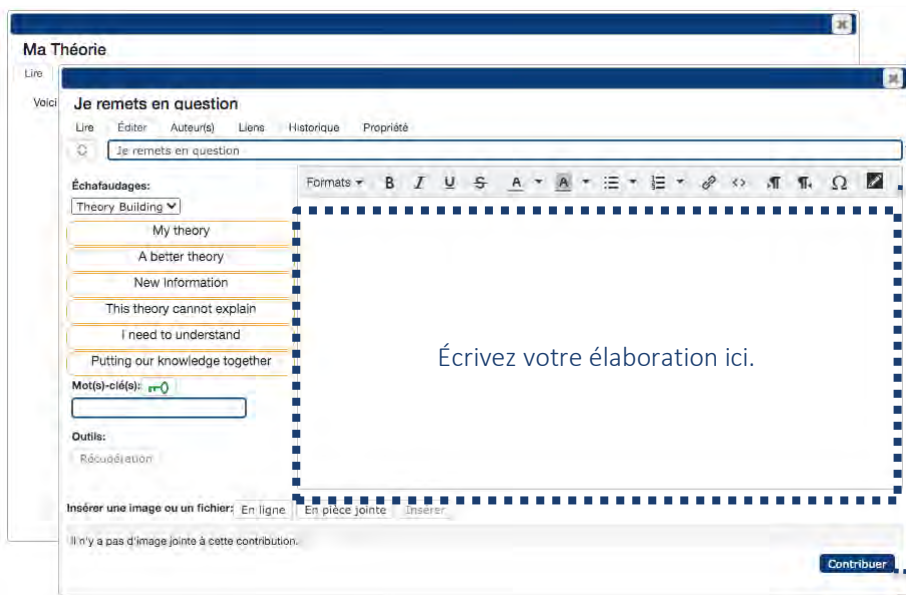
Ma Théorie

Lire

Voici

Je remets en question

Lire Éditer Auteur(s) Liens Historique Propriété

Je remets en question

Échafaudages:

Theory Building

My theory

A better theory

New information

This theory cannot explain

I need to understand

Putting our knowledge together

Mot(s)-clé(s):

Outils:

Récupération

Formats B I U S A A Ω

Écrivez votre élaboration ici.

Insérer une image ou un fichier: En ligne En pièce jointe Insérer

Il n'y a pas d'image jointe à cette contribution.

Contribuer